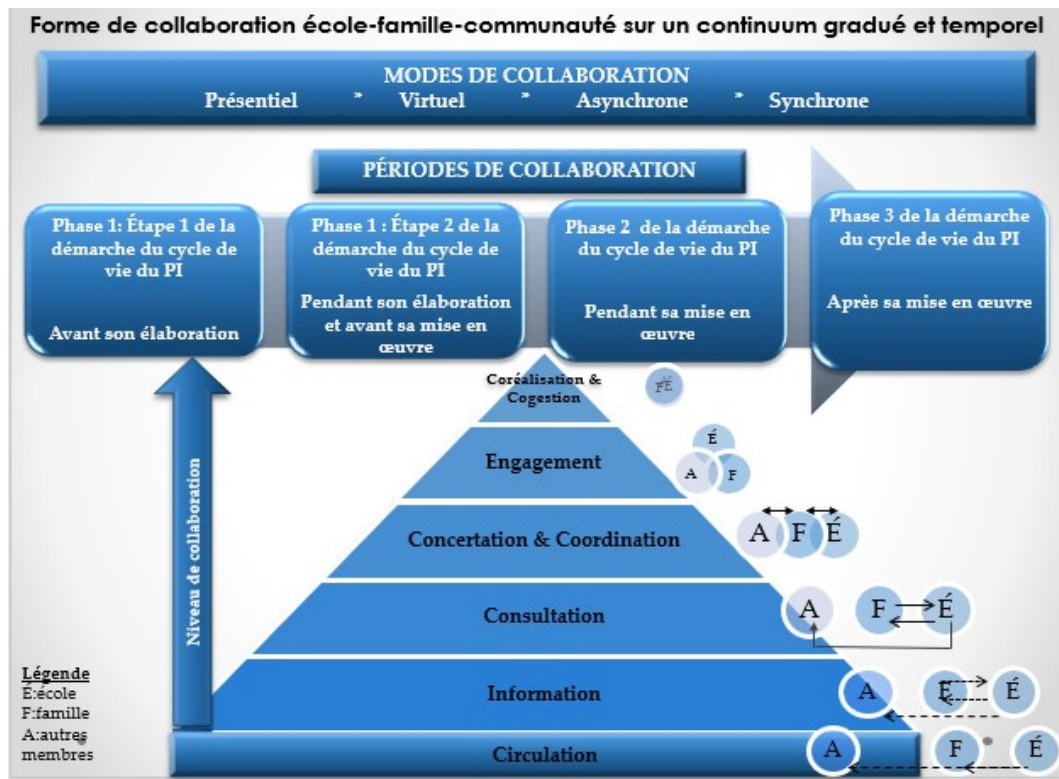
Forme de collaboration école-famille-communauté sur un continuum gradué et temporel

MODES DE COLLABORATION
Présentiel * Virtuel * Asynchrone * Synchrone

PÉRIODES DE COLLABORATION

Phase 1: Étape 1 de la démarche du cycle de vie du PI

Avant son élaboration

Phase 1 : Étape 2 de la démarche du cycle de vie du PI

Pendant son élaboration et avant sa mise en œuvre

Phase 2 de la démarche du cycle de vie du PI

Pendant sa mise en œuvre

Phase 3 de la démarche du cycle de vie du PI

Après sa mise en œuvre

Niveau de collaboration

Coréalisation & Cogestion

FÉ

Engagement

É A F

Concertation & Coordination

A F É

Consultation

A F É

Information

A F É

Circulation

A F É

Légende
É:école
F:famille
A:autres membres